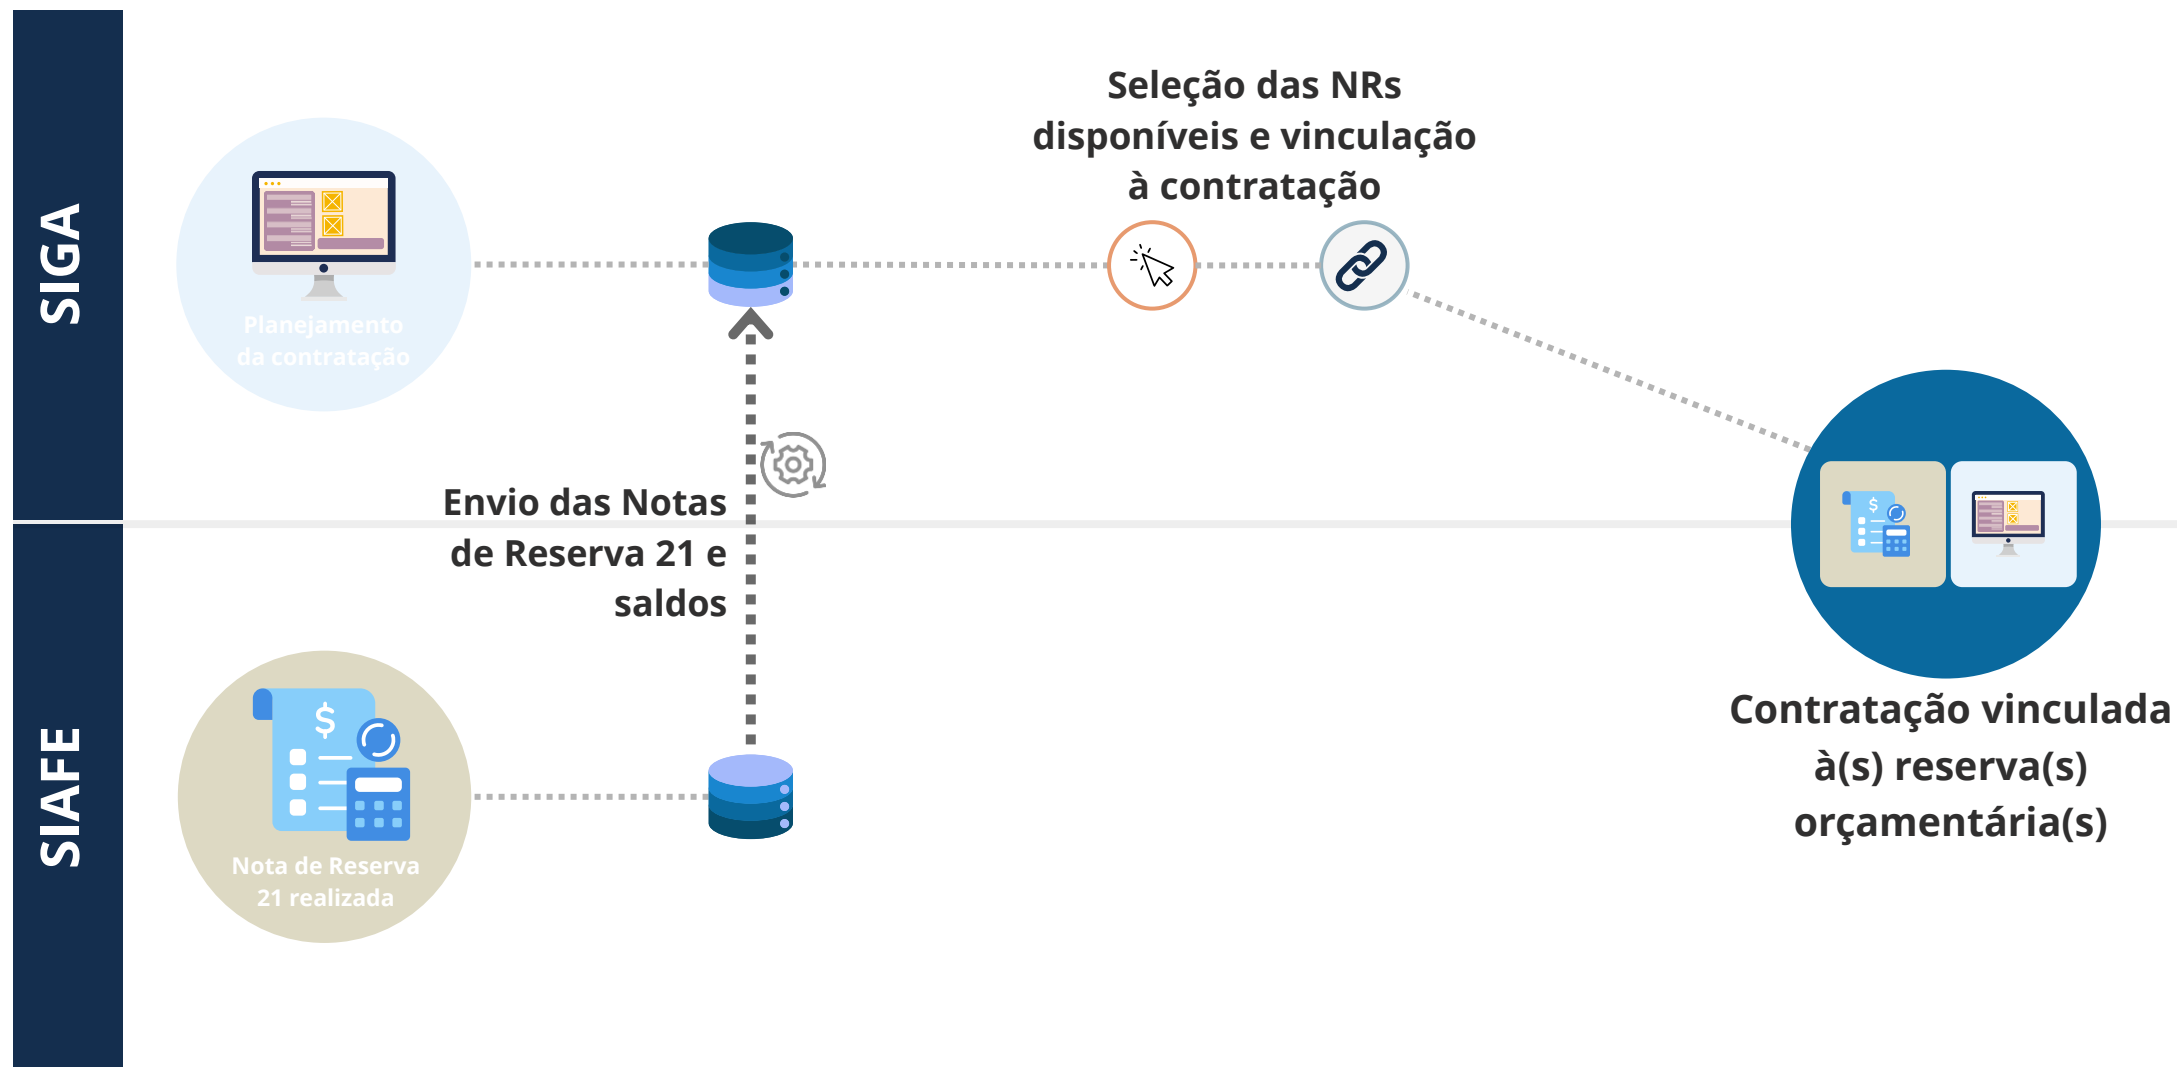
SIGA

Planejamento da contratação

Seleção das NRs disponíveis e vinculação à contratação

Envio das Notas de Reserva 21 e saldos

SIAFE

Nota de Reserva 21 realizada

Contratação vinculada à(s) reserva(s) orçamentária(s)